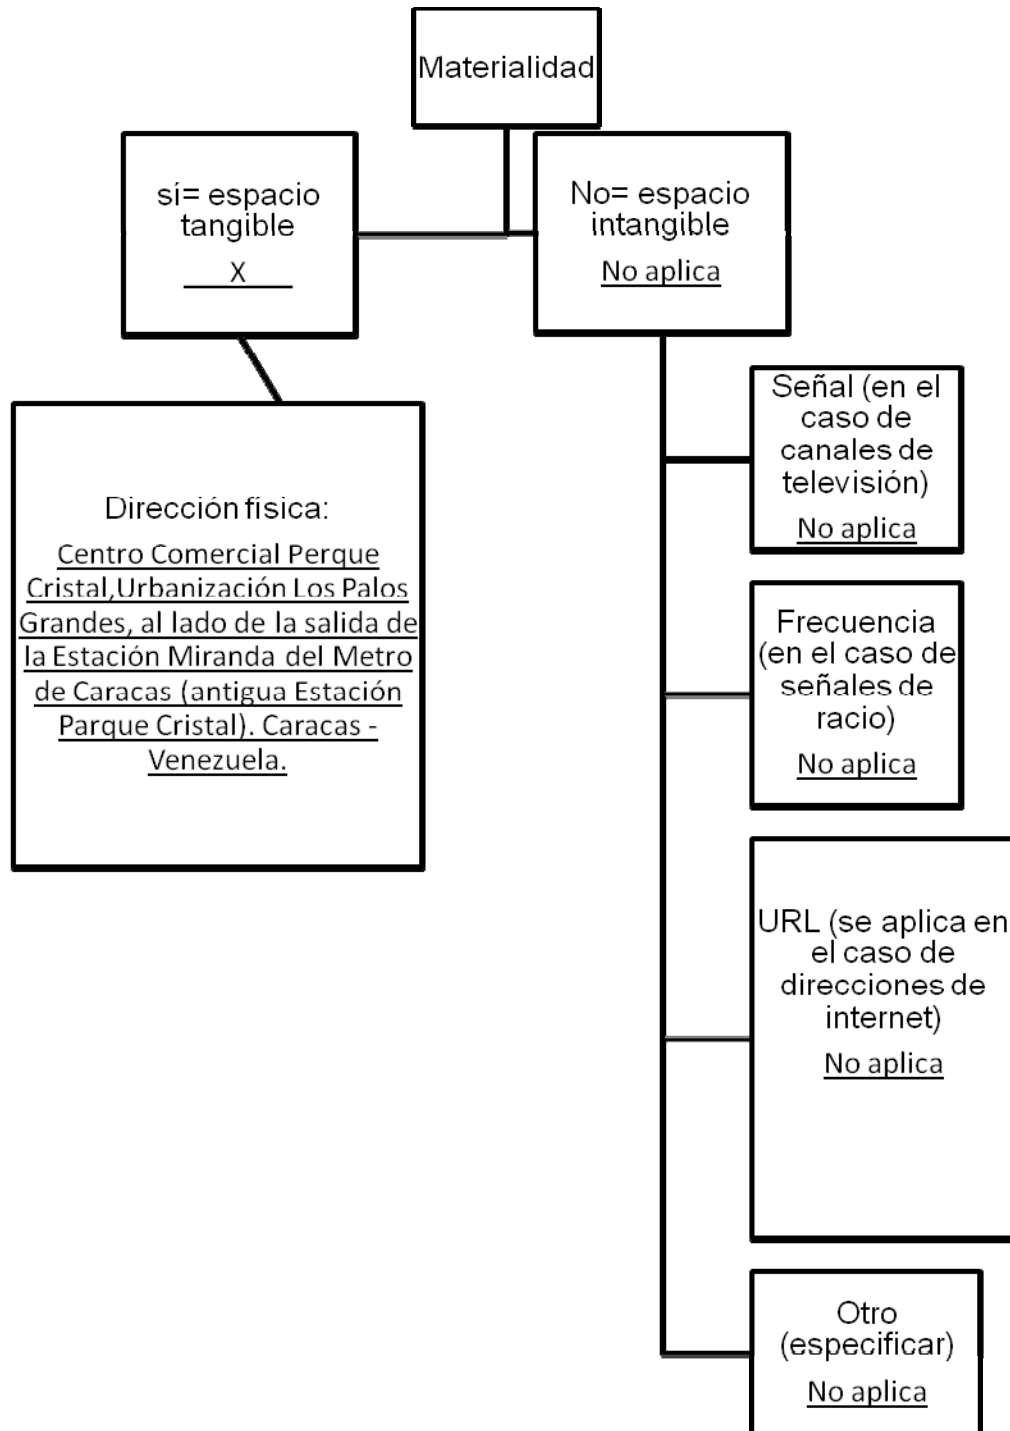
Materialidad

sí= espacio tangible
X

No= espacio intangible
No aplica

Dirección fisica:
Centro Comercial Perque Cristal,Urbanización Los Palos Grandes, al lado de la salida de la Estación Miranda del Metro de Caracas (antigua Estación Parque Cristal). Caracas - Venezuela.

Señal (en el caso de canales de televisión)
No aplica

Frecuencia (en el caso de señales de racio)
No aplica

URL (se aplica en el caso de direcciones de internet)
No aplica

Otro (especificar)
No aplica